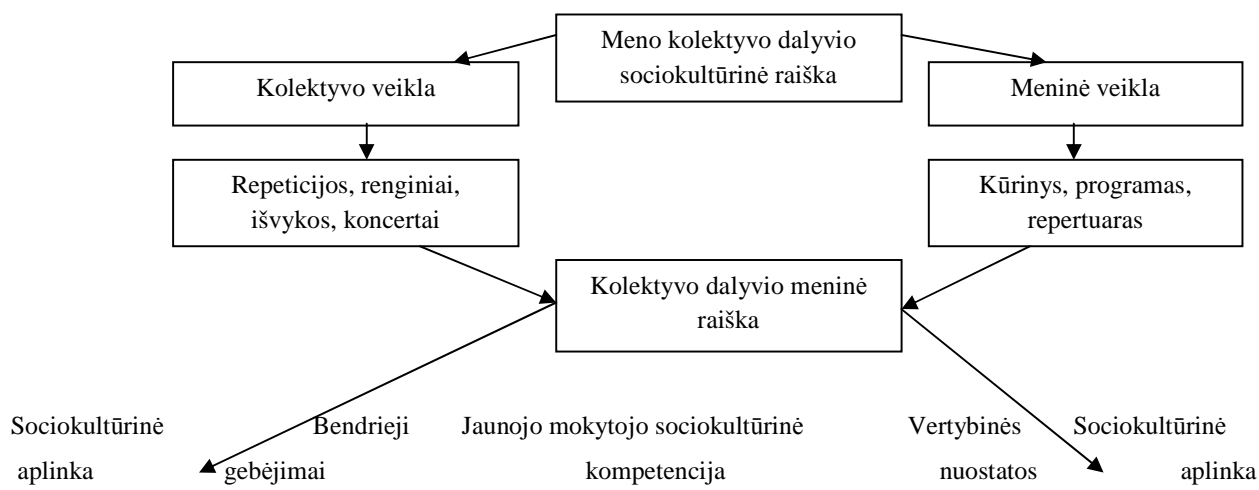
Meno kolektyvo dalyvio sociokultūrinė raiška

Kolektyvo veikla

Meninė veikla

Repeticijos, renginiai, išvykos, koncertai

Kūrinys, programas, repertuaras

Kolektyvo dalyvio meninė raiška

Sociokultūrinė aplinka

Bendrieji gebėjimai

Jaunojo mokytojo sociokultūrinė kompetencija

Vertybinės nuostatos

Sociokultūrinė aplinka